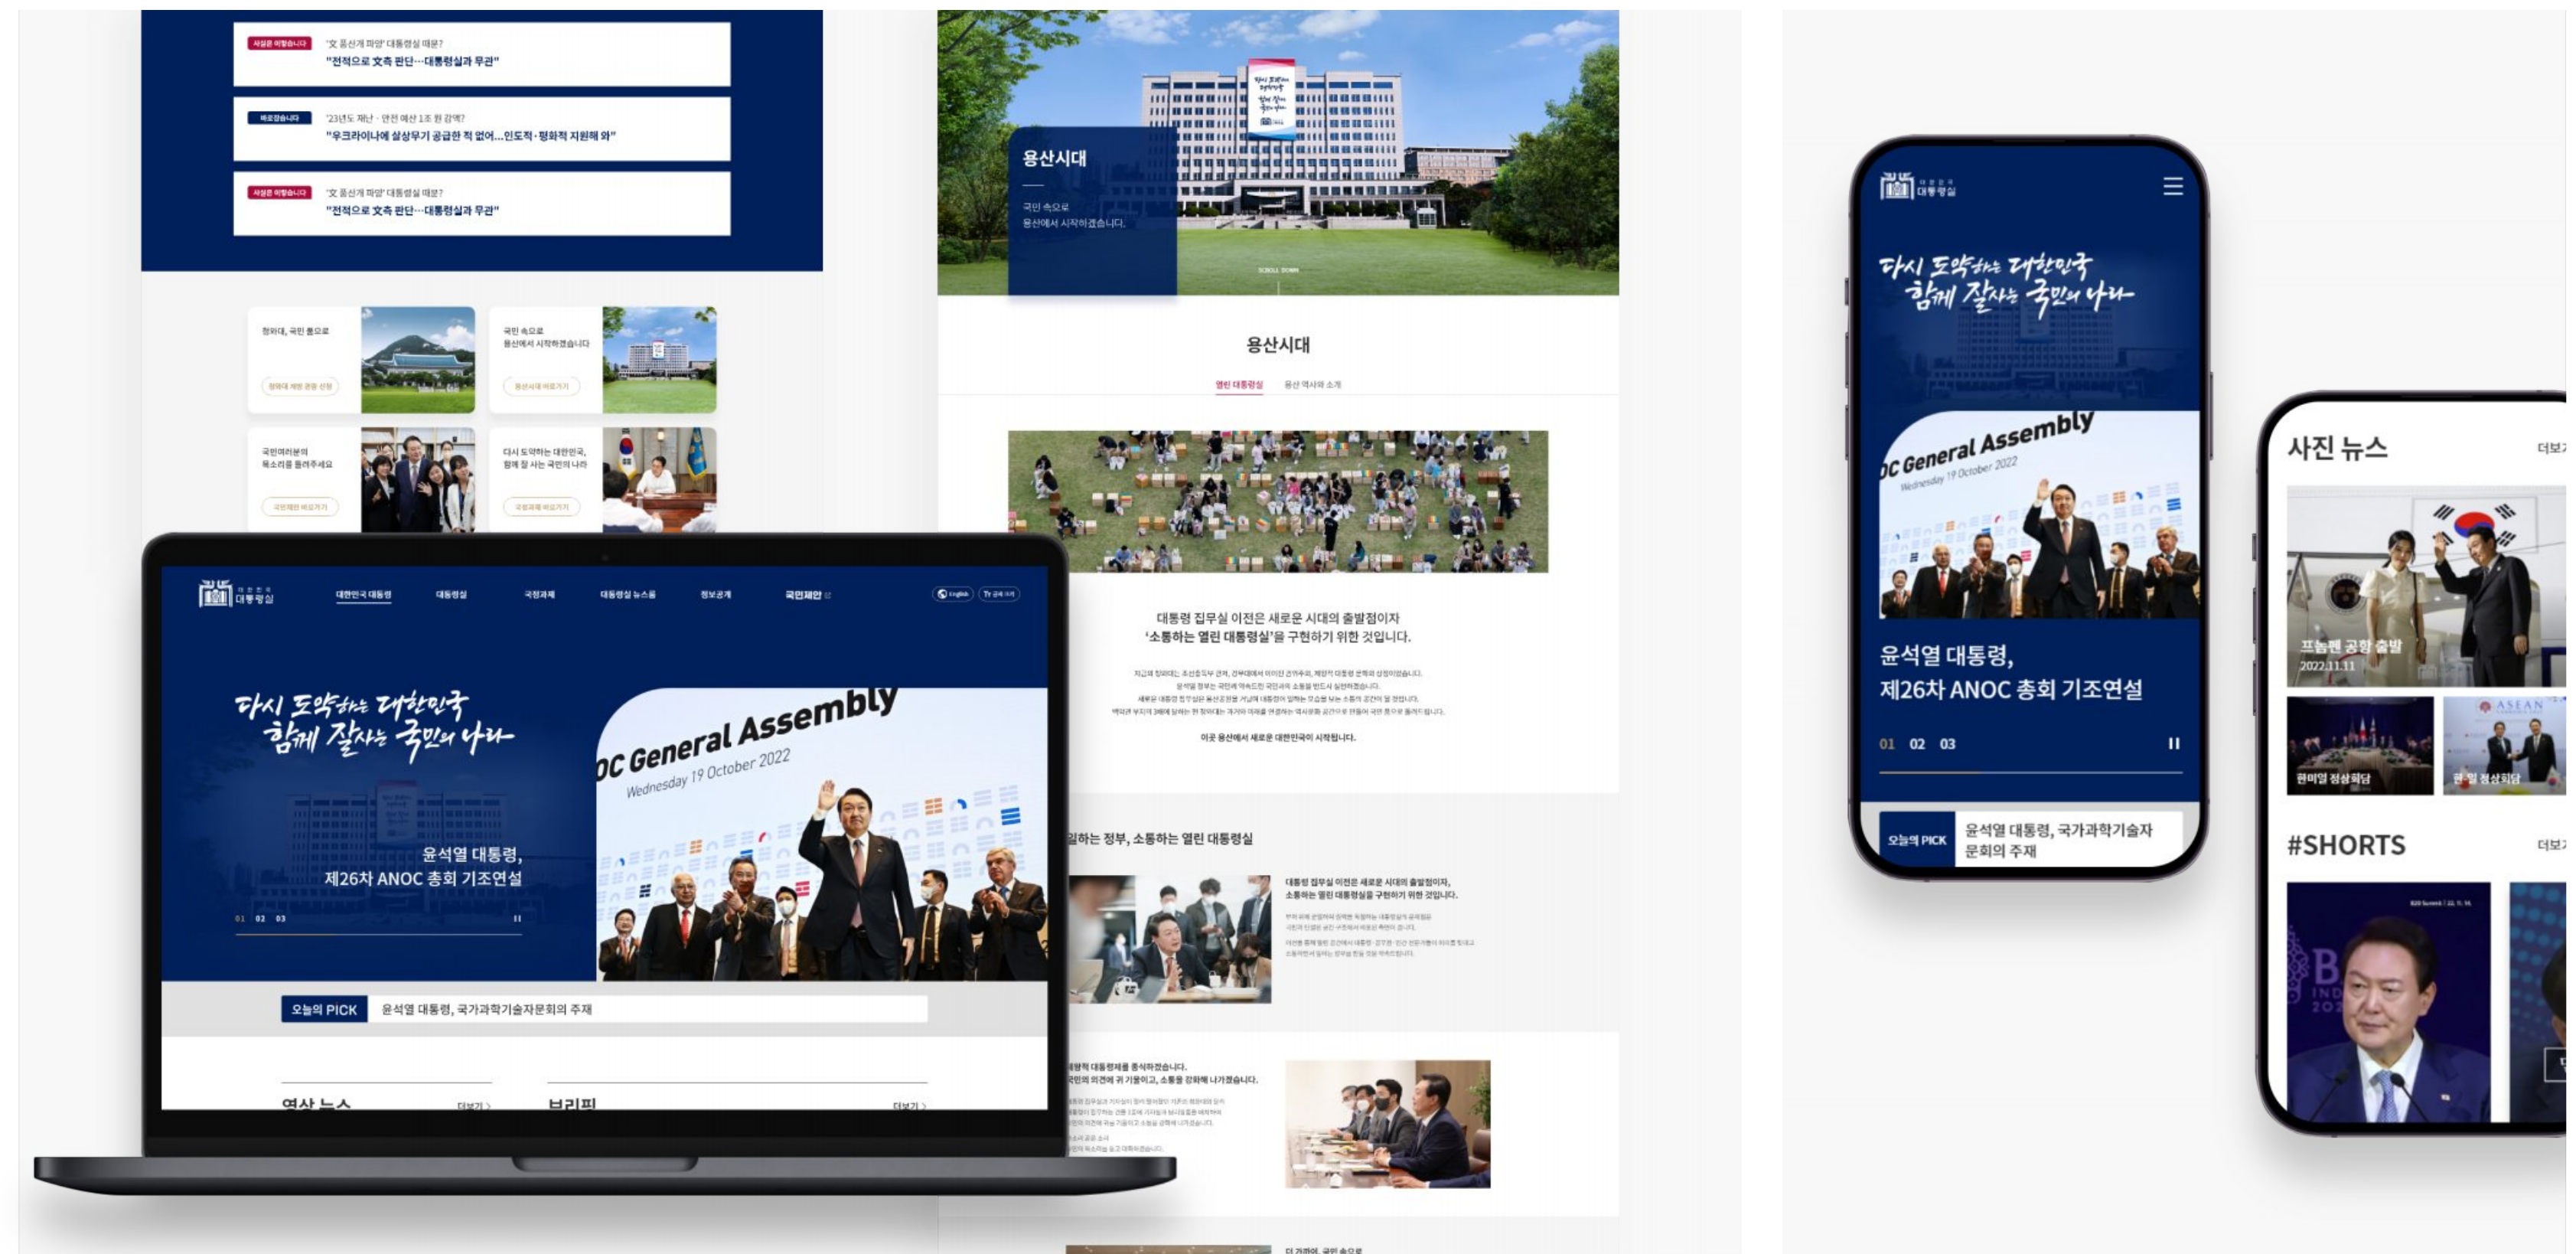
사실은 이렇습니다 '文 풍산개 파양' 대통령실 때문?
"전적으로 文측 판단…대통령실과 무관"

바로잡습니다 '23년도 재난·안전 예산 1조 원 감액?
"우크라이나에 살상무기 공급한 적 없어…인도적·평화적 지원해 와"

사실은 이렇습니다 '文 풍산개 파양' 대통령실 때문?
"전적으로 文측 판단…대통령실과 무관"

청와대, 국민 품으로

국민 속으로 용산에서 시작하겠습니다

국민여러분의 목소리를 들려주세요

다시 도약하는 대한민국, 함께 잘 사는 국민의 나라

용산시대

국민 속으로 용산에서 시작하겠습니다.

SCROLL DOWN

용산시대

열린 대통령실 용산 역사의 소개

대통령 집무실 이전은 새로운 시대의 출발점이자
'소통하는 열린 대통령실'을 구현하기 위한 것입니다.

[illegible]

이곳 용산에서 새로운 대한민국이 시작됩니다.

일하는 정부, 소통하는 열린 대통령실

대통령 집무실 이전은 새로운 시대의 출발점이자, 소통하는 열린 대통령실을 구현하기 위한 것입니다.

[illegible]

대한민국 대통령실

대한민국 대통령 대통령실 국정과제 대통령실 뉴스룸 정보공개 국민제안

English

다시 도약하는 대한민국
함께 잘사는 국민의 나라

OC General Assembly
Wednesday 19 October 2022

윤석열 대통령,
제26차 ANOC 총회 기조연설

01 02 03

오늘의 PICK 윤석열 대통령, 국가과학기술자문회의 주재

영상 뉴스 더보기 >
브리핑 더보기 >

대한민국 대통령실

다시 도약하는 대한민국
함께 잘사는 국민의 나라

OC General Assembly
Wednesday 19 October 2022

윤석열 대통령,
제26차 ANOC 총회 기조연설

01 02 03

오늘의 PICK 윤석열 대통령, 국가과학기술자문회의 주재

사진 뉴스 더보기

프놈펜 공항 출발
2022.11.11

한미일 정상회담
한·일 정상회담

#SHORTS 더보기